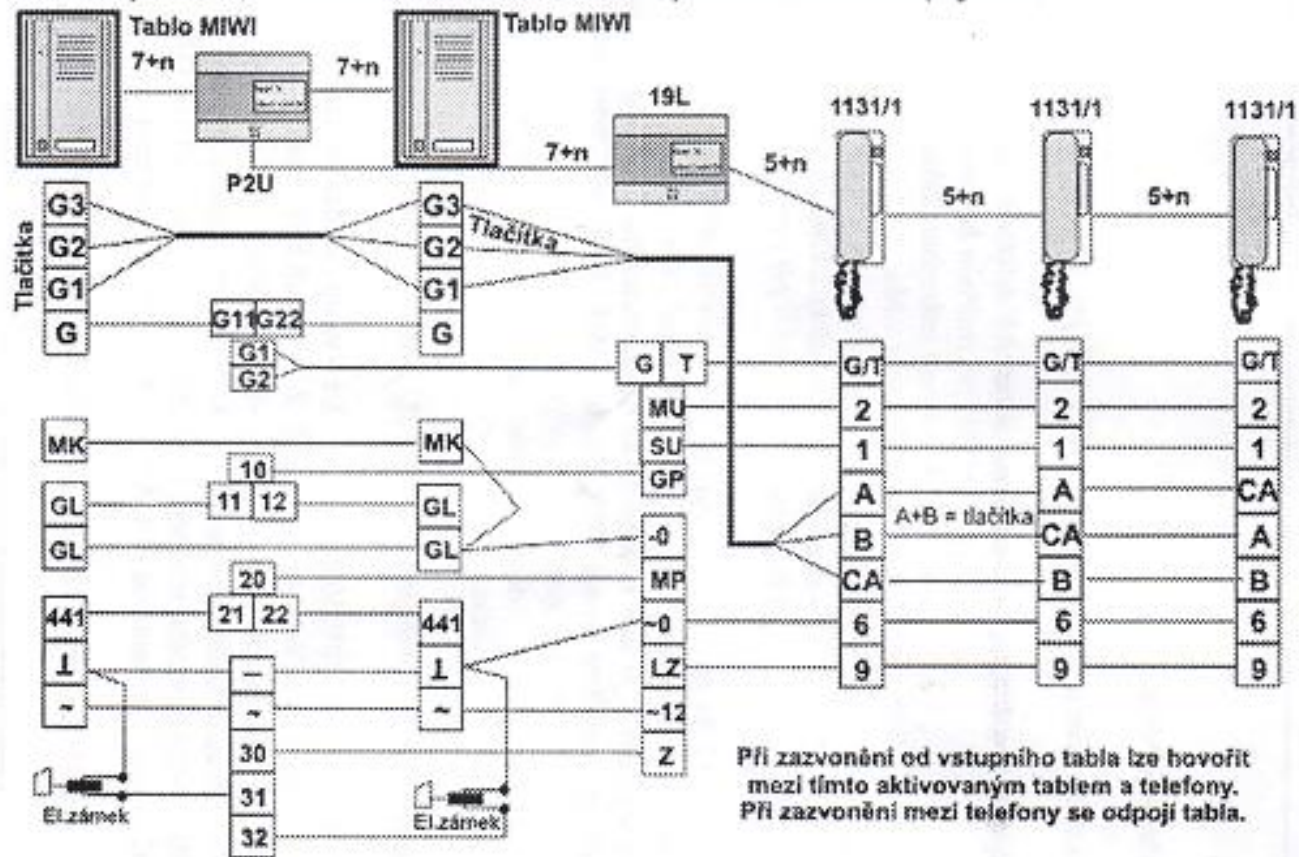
Tablo MIWI
7+n
7+n
Tablo MIWI
P2U
19L
7+n
5+n
1131/1
1131/1
1131/1
5+n
5+n
Tlačítka
G3
G2
G1
G
G3
G2
G1
G
Tlačítka
G11
G22
G1
G2
G
T
MU
SU
GP
MK
MK
10
11
12
GL
GL
GL
GL
-0
MP
20
21
22
441
441
~0
LZ
~12
Z
⊥
~
⊥
~
—
~
30
31
32
El.zámek
El.zámek
G/T
2
1
A
B
CA
6
9
A+B = tlačítka
G/T
2
1
A
CA
B
6
9
G/T
2
1
CA
A
B
6
9

Při zazvonění od vstupního tabla lze hovořit mezi tímto aktivovaným tablem a telefony. Při zazvonění mezi telefony se odpojí tabla.